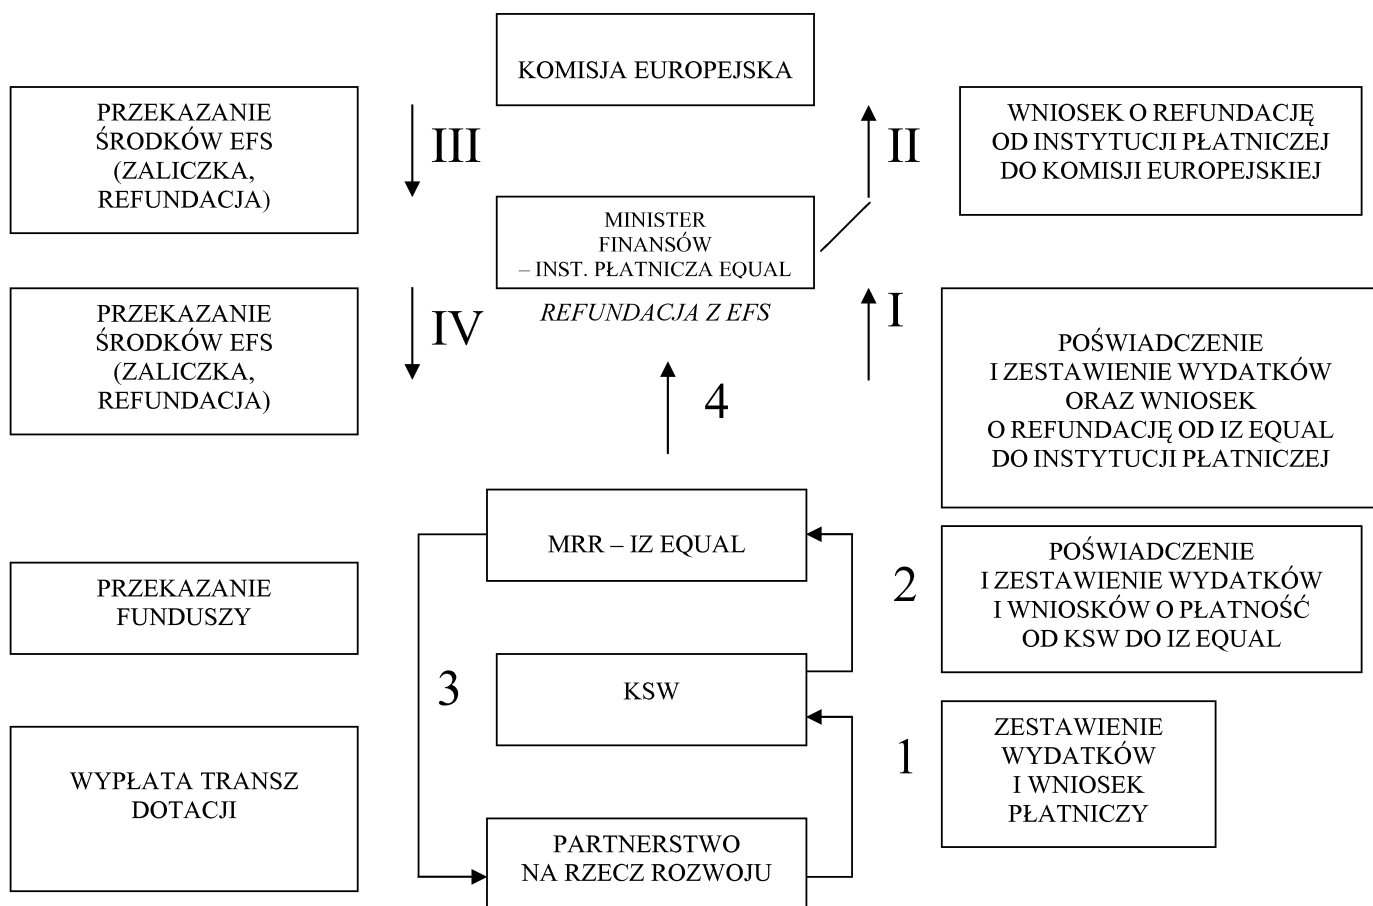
KOMISJA EUROPEJSKA

PRZEKAZANIE ŚRODKÓW EFS (ZALICZKA, REFUNDACJA)

III

II

WNIOSEK O REFUNDACJĘ OD INSTYTUCJI PŁATNICZEJ DO KOMISJI EUROPEJSKIEJ

MINISTER FINANSÓW – INST. PŁATNICZA EQUAL

PRZEKAZANIE ŚRODKÓW EFS (ZALICZKA, REFUNDACJA)

IV

REFUNDACJA Z EFS

I

POŚWIADCZENIE I ZESTAWIENIE WYDATKÓW ORAZ WNIOSEK O REFUNDACJĘ OD IZ EQUAL DO INSTYTUCJI PŁATNICZEJ

4

MRR – IZ EQUAL

POŚWIADCZENIE I ZESTAWIENIE WYDATKÓW I WNIOSKÓW O PŁATNOŚĆ OD KSW DO IZ EQUAL

PRZEKAZANIE FUNDUSZY

2

3

KSW

ZESTAWIENIE WYDATKÓW I WNIOSEK PŁATNICZY

1

WYPŁATA TRANSZ DOTACJI

PARTNERSTWO NA RZECZ ROZWOJU